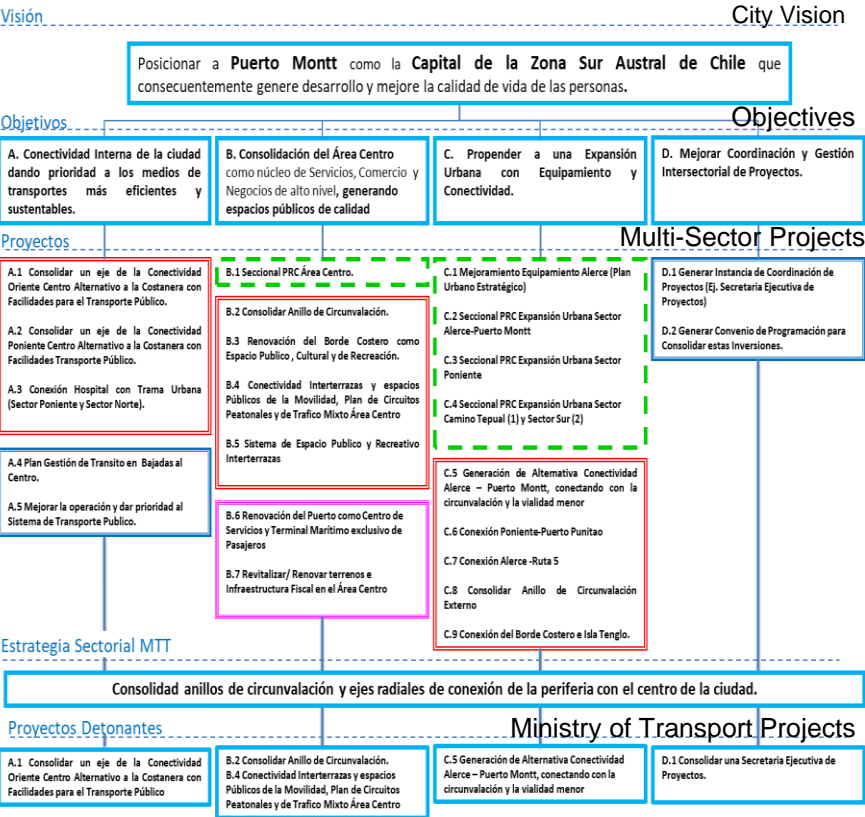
Visión

City Vision

Posicionar a **Puerto Montt** como la **Capital de la Zona Sur Austral de Chile** que consecuentemente genere desarrollo y mejore la calidad de vida de las personas.

Objetivos

Objectives

A. Conectividad Interna de la ciudad dando prioridad a los medios de transportes más eficientes y sustentables.

B. Consolidación del Área Centro como núcleo de Servicios, Comercio y Negocios de alto nivel, generando espacios públicos de calidad

C. Propender a una Expansión Urbana con Equipamiento y Conectividad.

D. Mejorar Coordinación y Gestión Intersectorial de Proyectos.

Proyectos

Multi-Sector Projects

A.1 Consolidar un eje de la Conectividad Oriente Centro Alternativo a la Costanera con Facilidades para el Transporte Público.

A.2 Consolidar un eje de la Conectividad Poniente Centro Alternativo a la Costanera con Facilidades Transporte Público.

A.3 Conexión Hospital con Trama Urbana (Sector Poniente y Sector Norte).

A.4 Plan Gestión de Transito en Bajadas al Centro.

A.5 Mejorar la operación y dar prioridad al Sistema de Transporte Público.

B.1 Seccional PRC Área Centro.

B.2 Consolidar Anillo de Circunvalación.

B.3 Renovación del Borde Costero como Espacio Publico , Cultural y de Recreación.

B.4 Conectividad Interterrazas y espacios Públicos de la Movilidad, Plan de Circuitos Peatonales y de Trafico Mixto Área Centro

B.5 Sistema de Espacio Publico y Recreativo Interterrazas

B.6 Renovación del Puerto como Centro de Servicios y Terminal Marítimo exclusivo de Pasajeros

B.7 Revitalizar/ Renovar terrenos e Infraestructura Fiscal en el Área Centro

C.1 Mejoramiento Equipamiento Alerce (Plan Urbano Estratégico)

C.2 Seccional PRC Expansión Urbana Sector Alerce-Puerto Montt

C.3 Seccional PRC Expansión Urbana Sector Poniente

C.4 Seccional PRC Expansión Urbana Sector Camino Tepual (1) y Sector Sur (2)

C.5 Generación de Alternativa Conectividad Alerce – Puerto Montt, conectando con la circunvalación y la vialidad menor

C.6 Conexión Poniente-Puerto Punitao

C.7 Conexión Alerce -Ruta 5

C.8 Consolidar Anillo de Circunvalación Externo

C.9 Conexión del Borde Costero e Isla Tenglo.

D.1 Generar Instancia de Coordinación de Proyectos (Ej. Secretaria Ejecutiva de Proyectos)

D.2 Generar Convenio de Programación para Consolidar estas Inversiones.

Estrategia Sectorial MTT

Consolidad anillos de circunvalación y ejes radiales de conexión de la periferia con el centro de la ciudad.

Proyectos Detonantes

Ministry of Transport Projects

A.1 Consolidar un eje de la Conectividad Oriente Centro Alternativo a la Costanera con Facilidades para el Transporte Público

B.2 Consolidar Anillo de Circunvalación.
B.4 Conectividad Interterrazas y espacios Públicos de la Movilidad, Plan de Circuitos Peatonales y de Trafico Mixto Área Centro

C.5 Generación de Alternativa Conectividad Alerce – Puerto Montt, conectando con la circunvalación y la vialidad menor

D.1 Consolidar una Secretaria Ejecutiva de Proyectos.